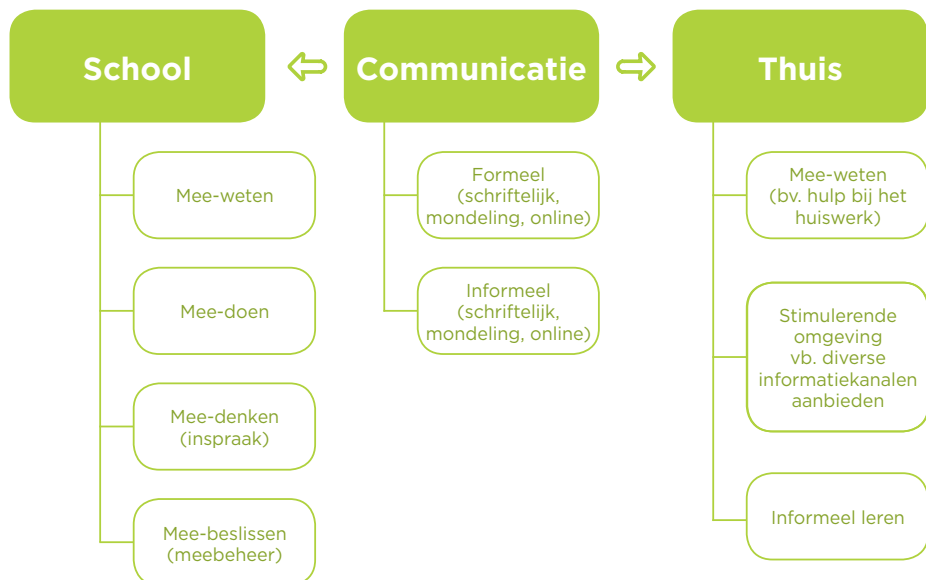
School

Communicatie

Thuis

Mee-weten

Mee-doen

Mee-denken (inspraak)

Mee-beslissen (meebeheer)

Formeel (schriftelijk, mondeling, online)

Informeel (schriftelijk, mondeling, online)

Mee-weten (bv. hulp bij het huiswerk)

Stimulerende omgeving vb. diverse informatiekanalen aanbieden

Informeel leren